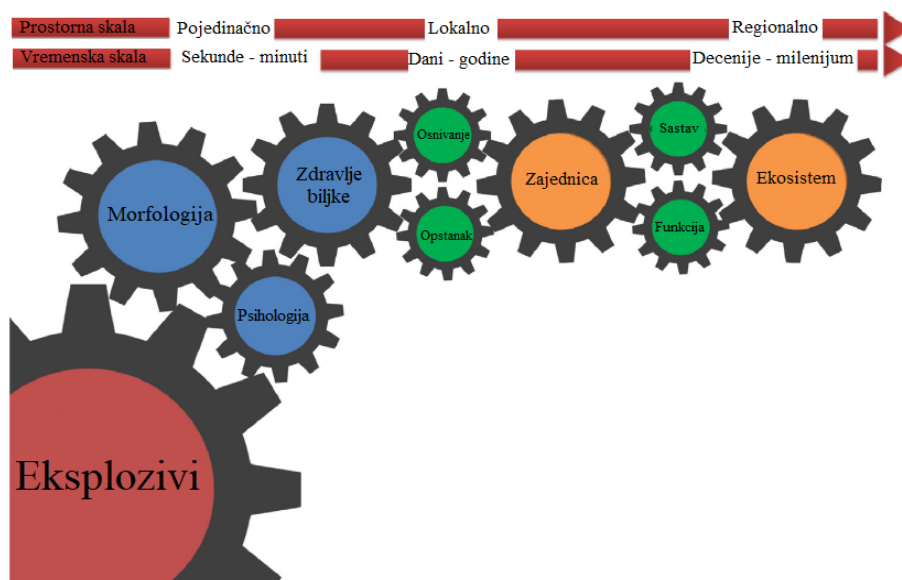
Prostorna skala Pojedinačno Lokalno Regionalno

Vremenska skala Sekunde - minuti Dani - godine Decenije - milenijum

Osnivanje

Sastav

Zdravlje biljke

Zajednica

Ekosistem

Morfologija

Opstanak

Funkcija

Psihologija

Eksplozivi